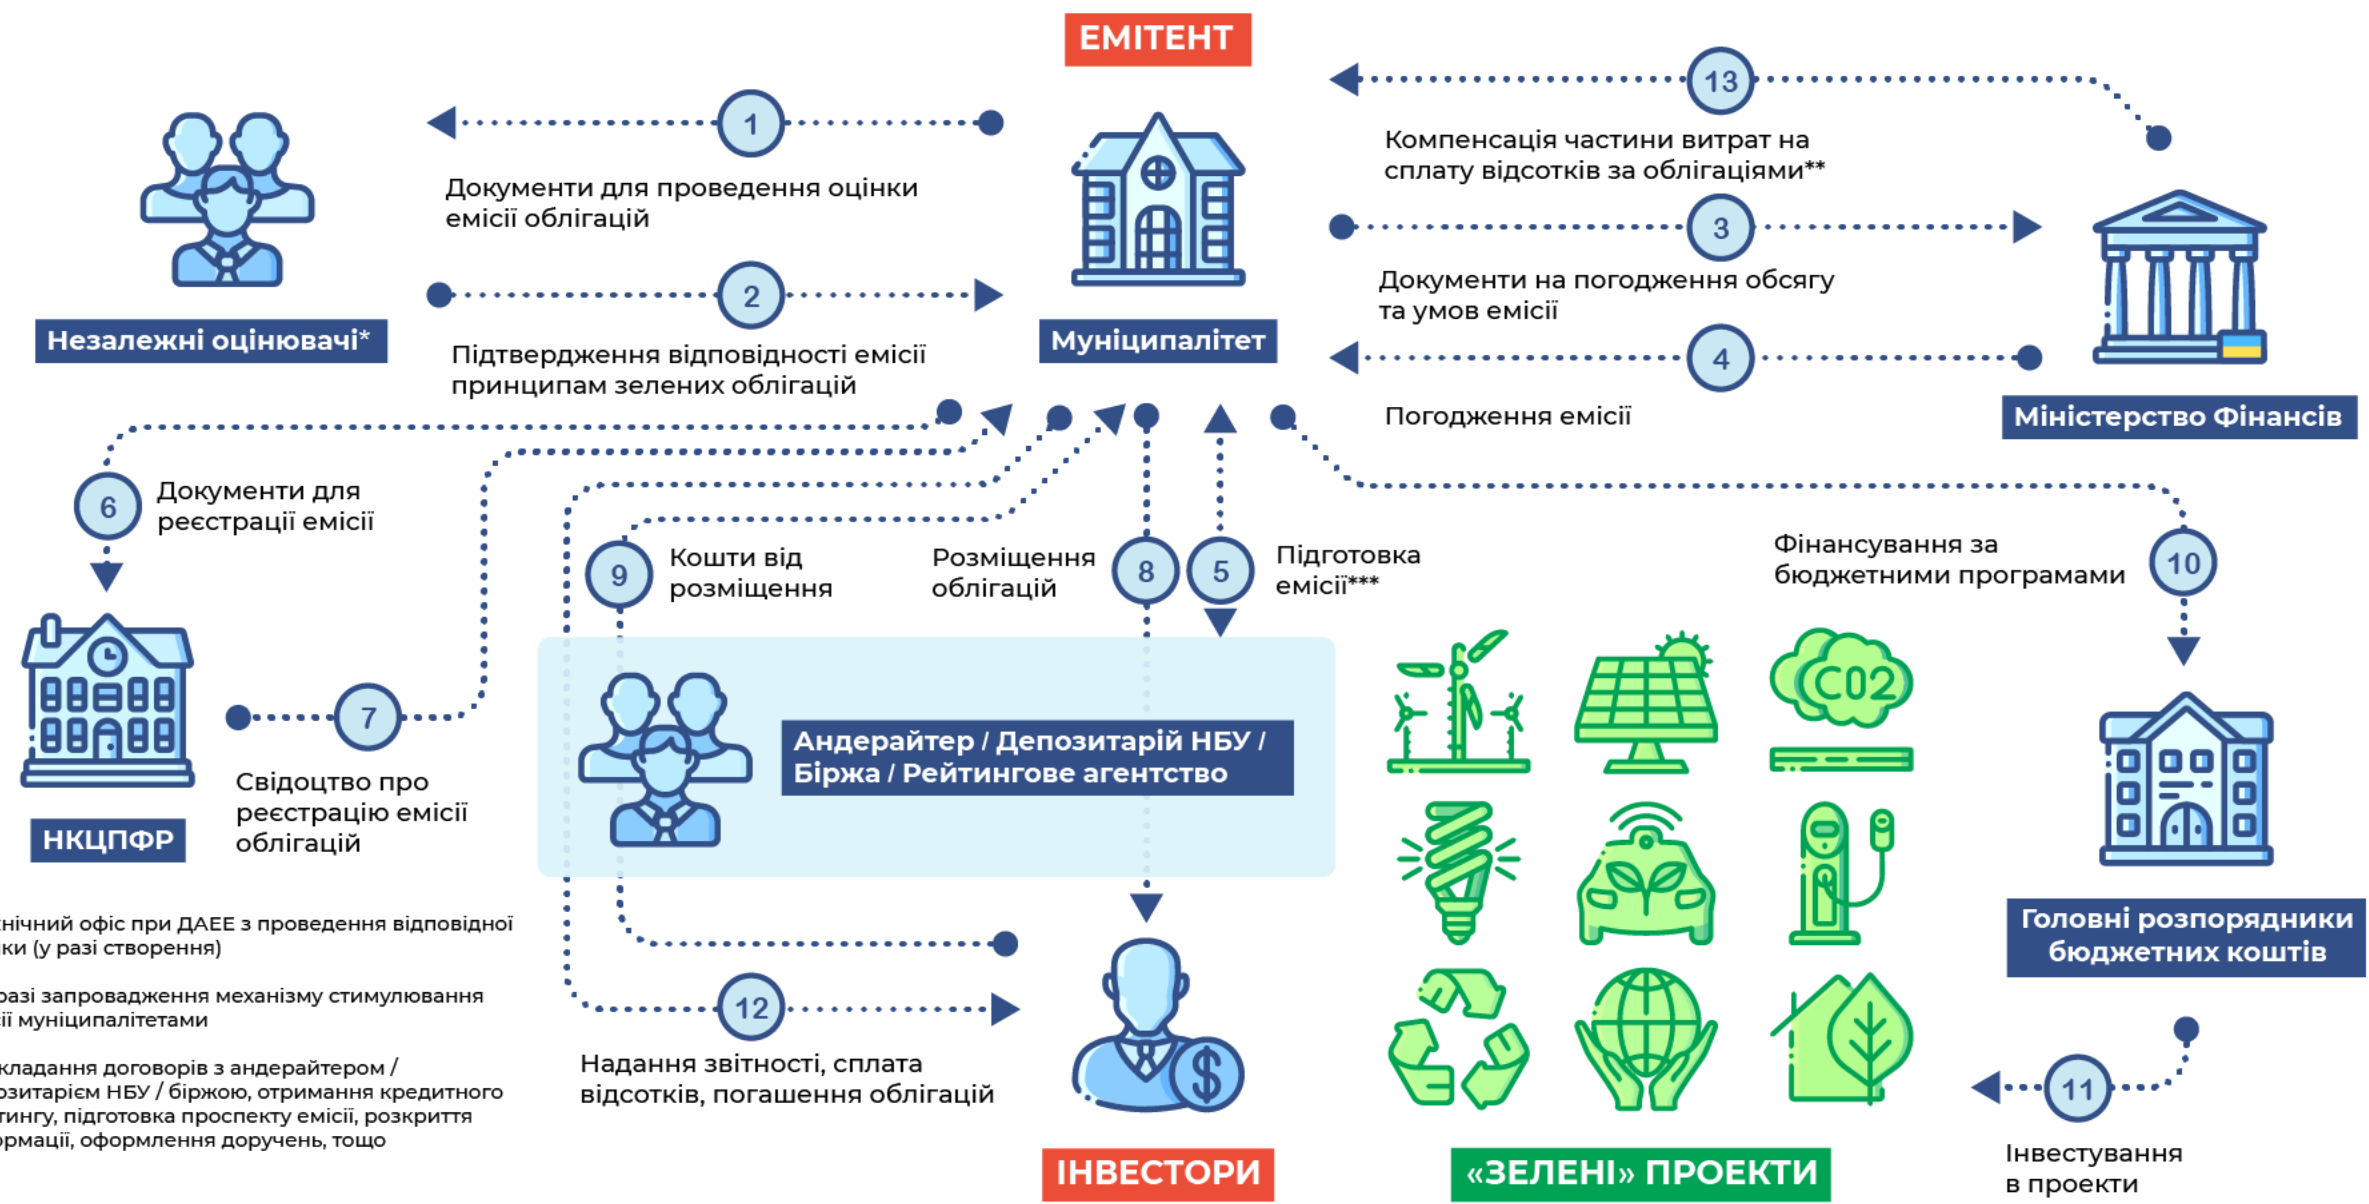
ЕМІТЕНТ

1
Документи для проведення оцінки емісії облігацій

2
Підтвердження відповідності емісії принципам зелених облігацій

Незалежні оцінювачі*

Муніципалітет

13
Компенсація частини витрат на сплату відсотків за облігаціями**

3
Документи на погодження обсягу та умов емісії

4
Погодження емісії

Міністерство Фінансів

6
Документи для реєстрації емісії

НКЦПФР

7
Свідоцтво про реєстрацію емісії облігацій

9
Кошти від розміщення

Розміщення облігацій

8

5
Підготовка емісії***

Фінансування за бюджетними програмами

10

Андерайтер / Депозитарій НБУ / Біржа / Рейтингове агентство

C02

Головні розпорядники бюджетних коштів

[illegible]нічний офіс при ДАЕЕ з проведення відповідної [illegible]ки (у разі створення)

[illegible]разі запровадження механізму стимулювання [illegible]ії муніципалітетами

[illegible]кладання договорів з андерайтером / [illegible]озитарієм НБУ / біржою, отримання кредитного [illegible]тингу, підготовка проспекту емісії, розкриття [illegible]рмації, оформлення доручень, тощо

12
Надання звітності, сплата відсотків, погашення облігацій

ІНВЕСТОРИ

«ЗЕЛЕНІ» ПРОЕКТИ

11
Інвестування в проекти